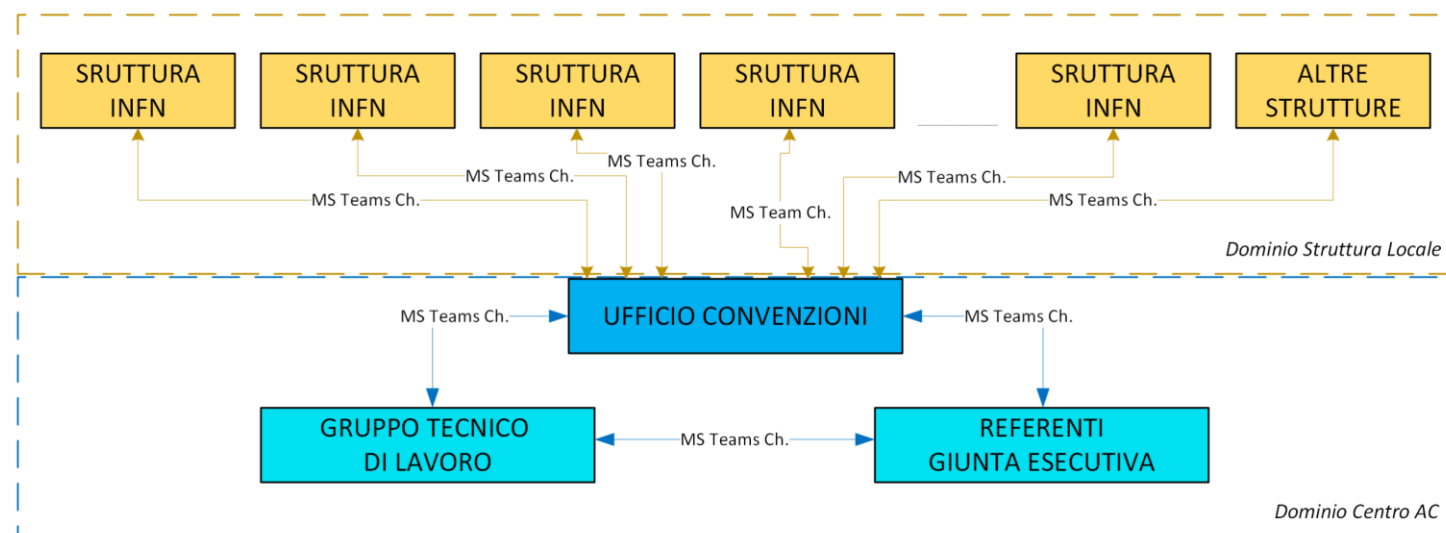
SRUTTURA INFN

SRUTTURA INFN

SRUTTURA INFN

SRUTTURA INFN

SRUTTURA INFN

ALTRE STRUTTURE

MS Teams Ch.

MS Teams Ch.

MS Teams Ch.

MS Team Ch.

MS Teams Ch.

MS Teams Ch.

Dominio Struttura Locale

MS Teams Ch.

UFFICIO CONVENZIONI

MS Teams Ch.

GRUPPO TECNICO DI LAVORO

MS Teams Ch.

REFERENTI GIUNTA ESECUTIVA

Dominio Centro AC